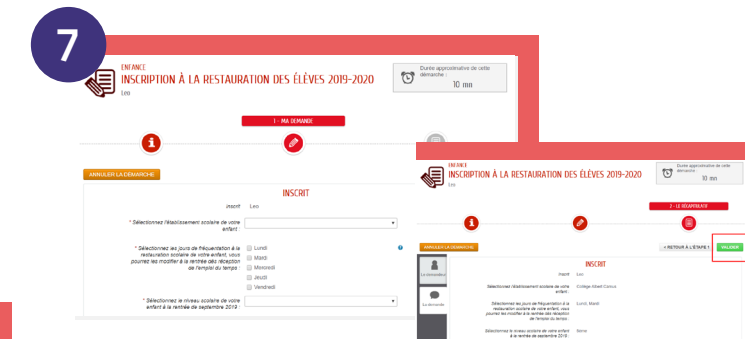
7

ENFANCE
INSCRIPTION À LA RESTAURATION DES ÉLÈVES 2019-2020
Leo

Durée approximative de cette démarche :
10 mn

1 - MA DEMANDE

ANNULER LA DÉMARCHE

INSCRIT

Inscrit Leo

* Sélectionnez l'établissement scolaire de votre enfant :

* Sélectionnez les jours de fréquentation à la restauration scolaire de votre enfant, vous pourrez les modifier à la rentrée dès réception de l'emploi du temps :
Lundi
Mardi
Mercredi
Jeudi
Vendredi

* Sélectionnez le niveau scolaire de votre enfant à la rentrée de septembre 2019 :

ENFANCE
INSCRIPTION À LA RESTAURATION DES ÉLÈVES 2019-2020
Leo

Durée approximative de cette démarche :
10 mn

2 - LE RÉCAPITULATIF

ANNULER LA DÉMARCHE

< RETOUR À L'ÉTAPE 1

VALIDER

La demande

INSCRIT

Inscrit Leo

Sélectionnez l'établissement scolaire de votre enfant : Collège Albert Camus

Sélectionnez les jours de fréquentation à la restauration scolaire de votre enfant, vous pourrez les modifier à la rentrée dès réception de l'emploi du temps : Lundi, Mardi

Sélectionnez le niveau scolaire de votre enfant à la rentrée de septembre 2019 : Sixième